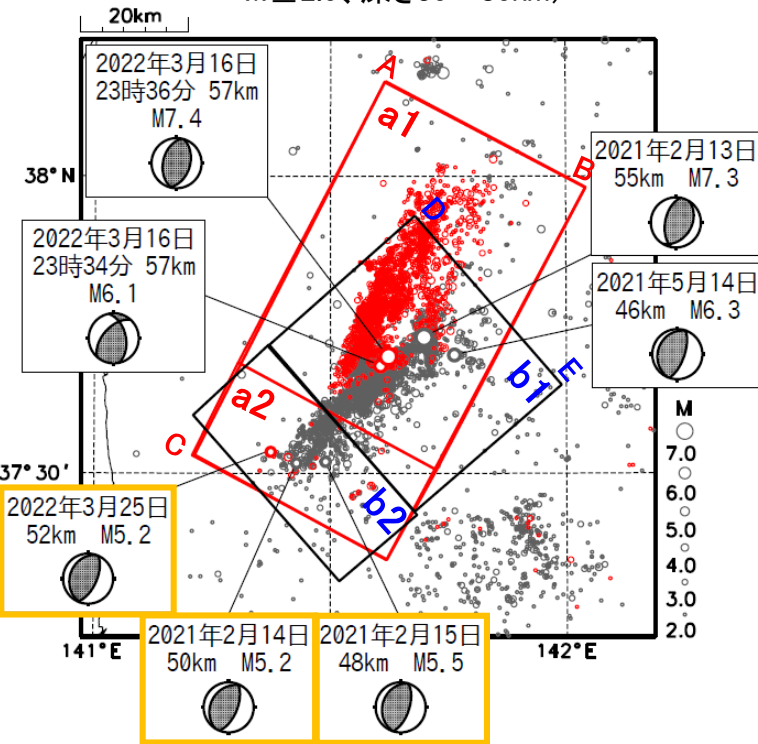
20km

M≧2.0、深さ30～80km)

2022年3月16日
23時36分 57km
M7.4

2021年2月13日
55km M7.3

2022年3月16日
23時34分 57km
M6.1

2021年5月14日
46km M6.3

A
a1
B
D
E
b1
a2
C
b2

38°N

37°30'

2022年3月25日
52km M5.2

M
7.0
6.0
5.0
4.0
3.0
2.0

141°E

142°E

2021年2月14日
50km M5.2

2021年2月15日
48km M5.5